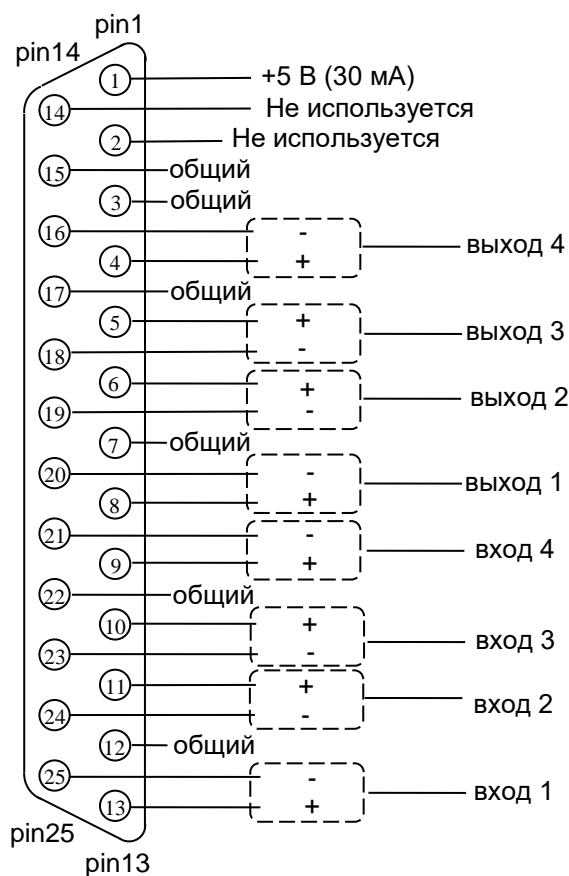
pin1
pin14
1 +5 В (30 мА)
14 Не используется
2 Не используется
15 общий
3 общий
16 -
4 + выход 4
17 общий
5 +
18 - выход 3
6 +
19 - выход 2
7 общий
20 -
8 + выход 1
21 -
9 + вход 4
22 общий
10 +
23 - вход 3
11 +
24 - вход 2
12 общий
25 -
13 + вход 1
pin25
pin13